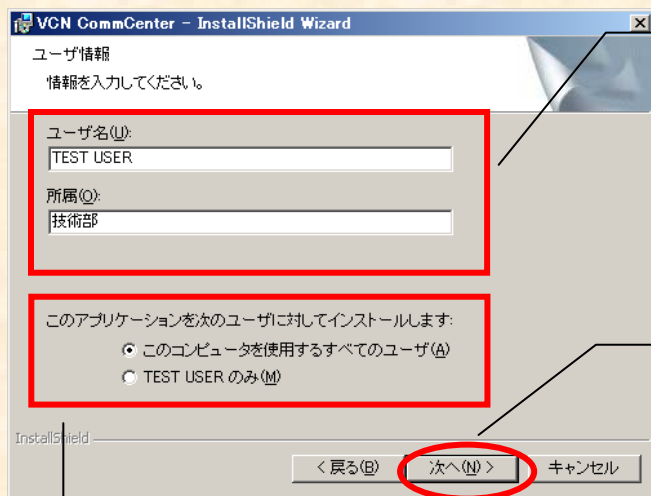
VCN CommCenter - InstallShield Wizard

ユーザ情報

情報を入力してください。

ユーザ名(U):

TEST USER

所属(O):

技術部

このアプリケーションを次のユーザに対してインストールします:

このコンピュータを使用するすべてのユーザ(A)

TEST USER のみ(M)

InstallShield

< 戻る(B)

次へ(N) >

キャンセル